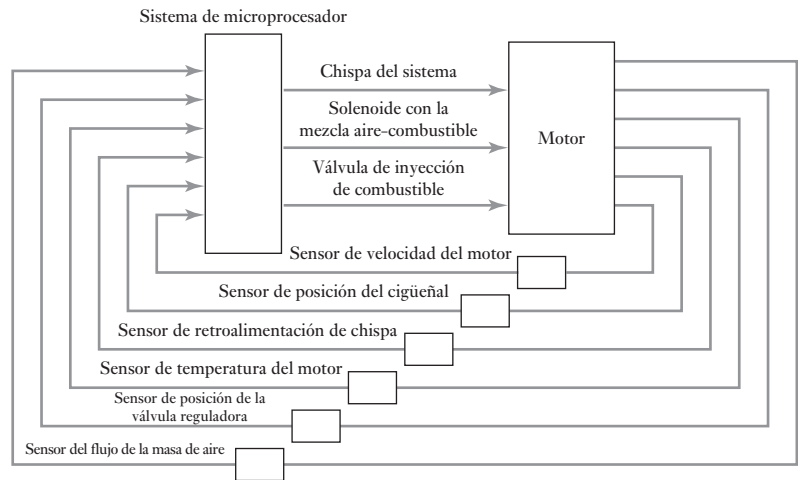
Sistema de microprocesador

Chispa del sistema

Solenoide con la mezcla aire-combustible

Válvula de inyección de combustible

Motor

Sensor de velocidad del motor

Sensor de posición del cigüeñal

Sensor de retroalimentación de chispa

Sensor de temperatura del motor

Sensor de posición de la válvula reguladora

Sensor del flujo de la masa de aire